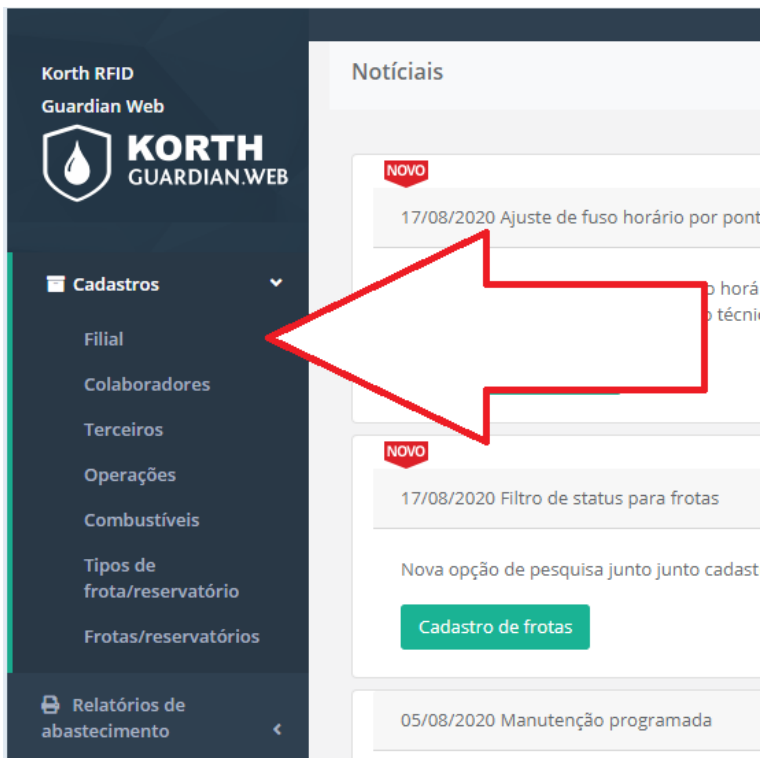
Korth RFID
Guardian Web

KORTH
GUARDIAN.WEB

Cadastros

Filial

Colaboradores

Terceiros

Operações

Combustíveis

Tipos de frota/reservatório

Frotas/reservatórios

Relatórios de abastecimento

Notíciais

NOVO

17/08/2020 Ajuste de fuso horário por pont

o horá
o técni

NOVO

17/08/2020 Filtro de status para frotas

Nova opção de pesquisa junto junto cadast

Cadastro de frotas

05/08/2020 Manutenção programada